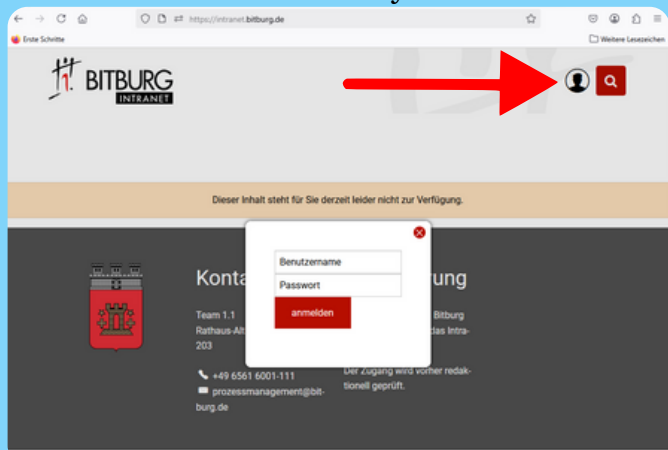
https://intranet.bitburg.de

Erste Schritte

Weitere Lesezeichen

BITBURG
INTRANET

Dieser Inhalt steht für Sie derzeit leider nicht zur Verfügung.

Konta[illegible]

Team 1.1
Rathaus-Alt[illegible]
203

+49 6561 6001-111
prozessmanagement@bitburg.de

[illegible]rung

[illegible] Bitburg
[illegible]das Intra-

Der Zugang wird vorher redaktionell geprüft.

Benutzername
Passwort
anmelden